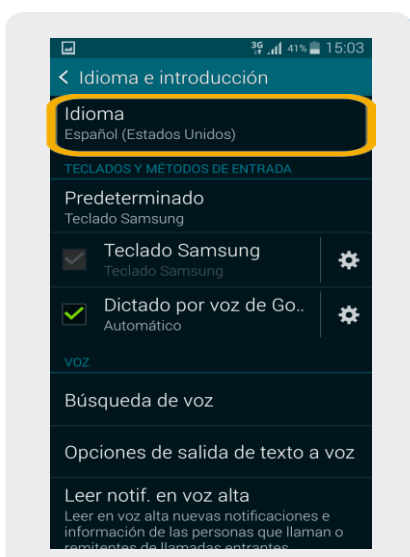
3G 41% 15:03

< Idioma e introducción

Idioma
Español (Estados Unidos)

TECLADOS Y MÉTODOS DE ENTRADA

Predeterminado
Teclado Samsung

Teclado Samsung
Teclado Samsung

Dictado por voz de Go..
Automático

VOZ

Búsqueda de voz

Opciones de salida de texto a voz

Leer notif. en voz alta
Leer en voz alta nuevas notificaciones e información de las personas que llaman o remitentes de llamadas entrantes